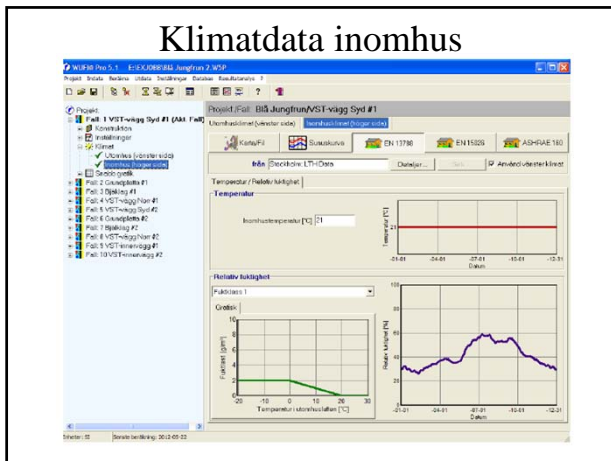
Klimatdata inomhus

WUFI® Pro 5.1 E:\EXJOBB\Blå Jungfrun 2.W5P

Projekt Sndata Beräkna Utdata Inställningar Databas Resultatanalys ?

Projekt
Fall: 1 VST-vägg Syd #1 (Akt. Fall)
Konstruktion
Inställningar
Klimat
Utomhus (vänster sida)
Inomhus (höger sida)
Senaste ytgivlik
Fall: 2 Grundplatta #1
Fall: 3 Bjälklag #1
Fall: 4 VST-vägg Norr #1
Fall: 5 VST-vägg Syd #2
Fall: 6 Grundplatta #2
Fall: 7 Bjälklag #2
Fall: 8 VST-vägg Norr #2
Fall: 9 VST-innervägg #1
Fall: 10 VST-innervägg #2

Projekt /Fall: Blå Jungfrun/VST-vägg Syd #1

Utomhusklimat (vänster sida) Inomhusklimat (höger sida)

Karta/Fil Sinuskurva EN 13788 EN15026 ASHRAE 160

från Beräkna: LTHData Detaljer... Spara Använd vänster klimat

Temperatur / Relativ fuktighet

Temperatur

Inomhustemperatur [°C] 21

Temperatur [°C]

21

-01-01 -04-01 -07-01 -10-01 -12-31
Datum

Relativ fuktighet

Fuktklass 1

Grafisk

Fukttillskott [g/m³]

10 8 6 4 2 0

-20 -10 0 10 20 30
Temperatur i utomhusluften [°C]

Relativ fuktighet [%]

100 80 60 40 20 0

-01-01 -04-01 -07-01 -10-01 -12-31
Datum

Ytmeter: 12 Senaste beräkning: 2012-05-23